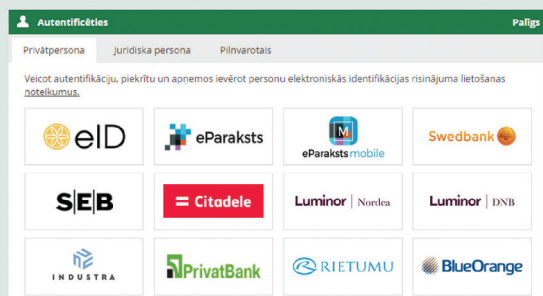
Autentificēties

Palīgs

Privātpersona

Juridiska persona

Pilnvarotais

Veicot autentifikāciju, piekrītu un apņemos ievērot personu elektroniskās identifikācijas risinājuma lietošanas noteikumus.

eID

eParaksts

eParaksts mobile

Swedbank

SEB

Citadele

Luminor | Nordea

Luminor | DNB

INDUSTRA

PrivatBank

RIETUMU

BlueOrange